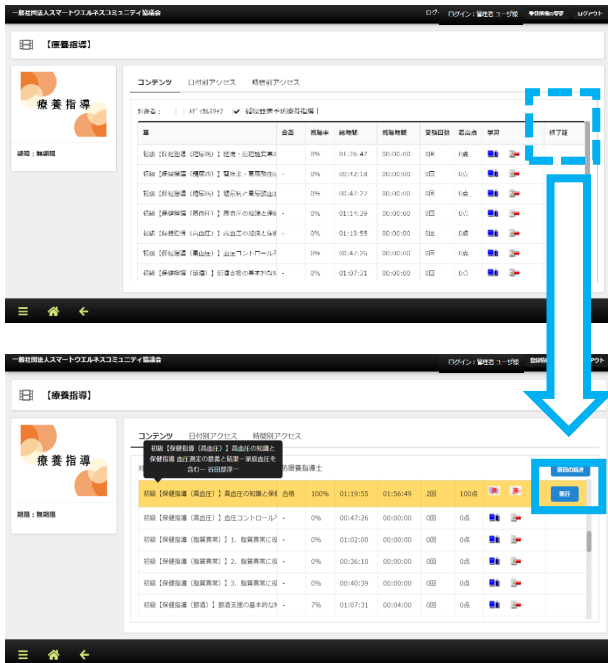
一般社団法人スマートウエルネスコミュニティ協議会

ログ ログイン：管理者ユーザ様 ログアウト

【療養指導】

療養指導

期限：無期限

コンテンツ 日付別アクセス 時間別アクセス

対象者： メディカルスタッフ 特定保健指導等看護師

| 名 | 合否 | 視聴率 | 総時間 | 視聴時間 | 受験回数 | 最高点 | 学習 | 修了証 |
|---|---|---|---|---|---|---|---|---|
| 初級【保健指導（糖尿病）】総論・血糖値変 | - | 0% | 01:26:47 | 00:00:00 | 0回 | 0点 | | |
| 初級【保健指導（糖尿病）】管理上・栄養 | - | 0% | 00:42:18 | 00:00:00 | 0回 | 0点 | | |
| 初級【保健指導（糖尿病）】糖尿病の薬物 | - | 0% | 00:47:22 | 00:00:00 | 0回 | 0点 | | |
| 初級【保健指導（高血圧）】高血圧の知識と保 | - | 0% | 01:14:29 | 00:00:00 | 0回 | 0点 | | |
| 初級【保健指導（高血圧）】高血圧の知識と保 | - | 0% | 01:19:55 | 00:00:00 | 0回 | 0点 | | |
| 初級【保健指導（高血圧）】血圧コントロール | - | 0% | 00:47:26 | 00:00:00 | 0回 | 0点 | | |
| 初級【保健指導（禁煙）】禁煙支援の基本的な | - | 0% | 01:07:21 | 00:00:00 | 0回 | 0点 | | |

一般社団法人スマートウエルネスコミュニティ協議会

ログイン：管理者ユーザ様 ログアウト

【療養指導】

療養指導

期限：無期限

コンテンツ 日付別アクセス 時間別アクセス

初級【保健指導（高血圧）】高血圧の知識と保健指導 血圧測定の意義と結果〜家庭血圧を含む〜 谷田部淳一

特定保健指導看護士

修了の発行

| | | | | | | | | |
|---|---|---|---|---|---|---|---|---|
| 初級【保健指導（高血圧）】高血圧の知識と保 | 合格 | 100% | 01:19:55 | 01:56:49 | 2回 | 100点 | | 発行 |
| 初級【保健指導（高血圧）】血圧コントロール | - | 0% | 00:47:26 | 00:00:00 | 0回 | 0点 | | |
| 初級【保健指導（脂質異常）】1．脂質異常に収 | - | 0% | 01:02:00 | 00:00:00 | 0回 | 0点 | | |
| 初級【保健指導（脂質異常）】2．脂質異常に収 | - | 0% | 00:36:10 | 00:00:00 | 0回 | 0点 | | |
| 初級【保健指導（脂質異常）】3．脂質異常に収 | - | 0% | 00:40:39 | 00:00:00 | 0回 | 0点 | | |
| 初級【保健指導（禁煙）】禁煙支援の基本的な | - | 7% | 01:07:31 | 00:04:00 | 0回 | 0点 | | |